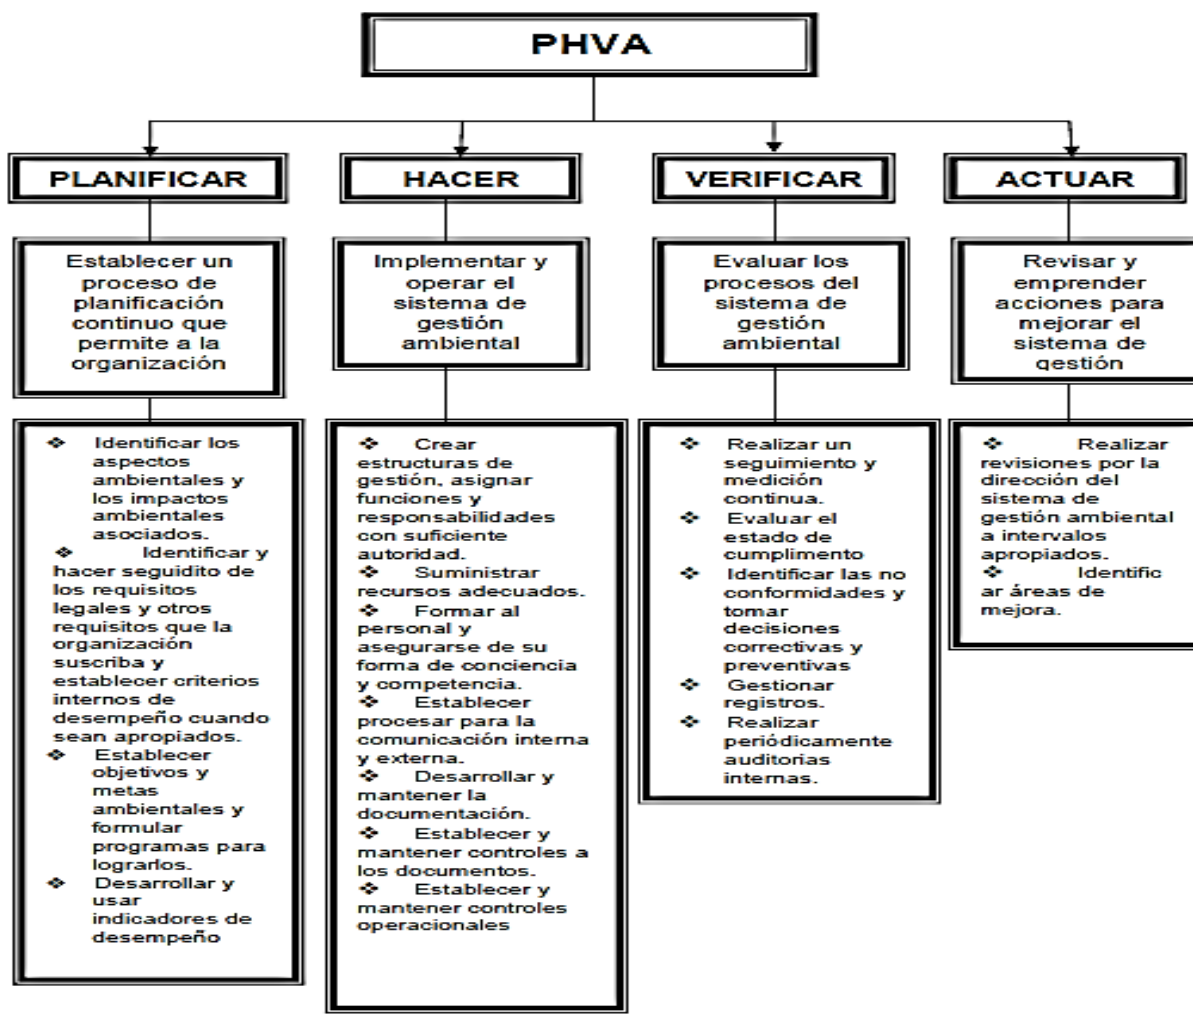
PHVA

PLANIFICAR

Establecer un proceso de planificación continuo que permite a la organización

❖ Identificar los aspectos ambientales y los impactos ambientales asociados.
❖ Identificar y hacer seguidito de los requisitos legales y otros requisitos que la organización suscriba y establecer criterios internos de desempeño cuando sean apropiados.
❖ Establecer objetivos y metas ambientales y formular programas para lograrlos.
❖ Desarrollar y usar indicadores de desempeño

HACER

Implementar y operar el sistema de gestión ambiental

❖ Crear estructuras de gestión, asignar funciones y responsabilidades con suficiente autoridad.
❖ Suministrar recursos adecuados.
❖ Formar al personal y asegurarse de su forma de conciencia y competencia.
❖ Establecer procesar para la comunicación interna y externa.
❖ Desarrollar y mantener la documentación.
❖ Establecer y mantener controles a los documentos.
❖ Establecer y mantener controles operacionales

VERIFICAR

Evaluar los procesos del sistema de gestión ambiental

❖ Realizar un seguimiento y medición continua.
❖ Evaluar el estado de cumplimento
❖ Identificar las no conformidades y tomar decisiones correctivas y preventivas
❖ Gestionar registros.
❖ Realizar periódicamente auditorias internas.

ACTUAR

Revisar y emprender acciones para mejorar el sistema de gestión

❖ Realizar revisiones por la dirección del sistema de gestión ambiental a intervalos apropiados.
❖ Identificar áreas de mejora.